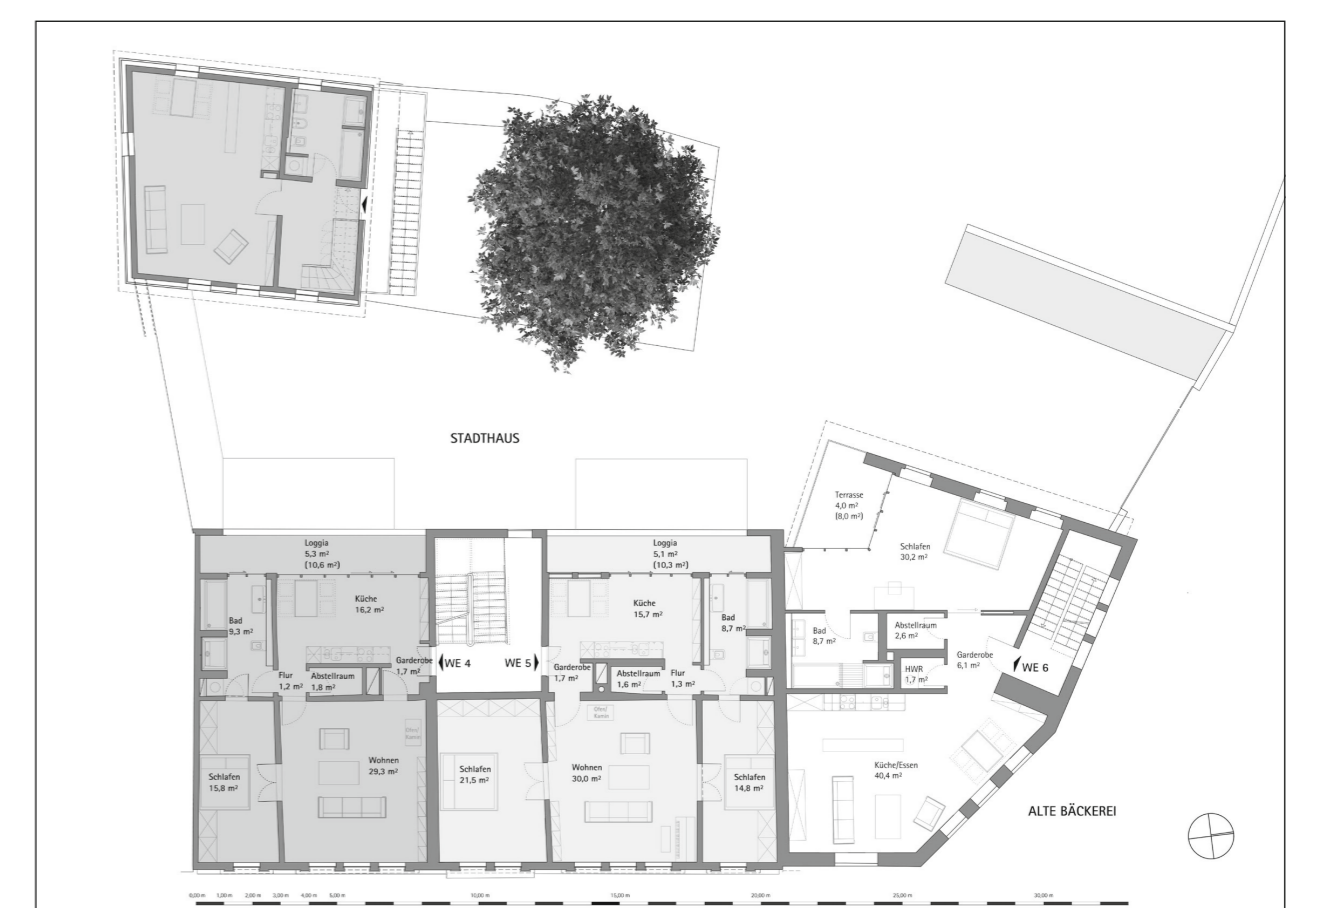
STADTHAUS

Terrasse
4,0 m²
(8,0 m²)

Schlafen
30,2 m²

Loggia
5,3 m²
(10,6 m²)

Loggia
5,1 m²
(10,3 m²)

Bad
9,3 m²

Küche
16,2 m²

Küche
15,7 m²

Bad
8,7 m²

Bad
8,7 m²

Abstellraum
2,6 m²

Garderobe
6,1 m²

HWR
1,7 m²

Flur
1,2 m²

Abstellraum
1,8 m²

Garderobe
1,7 m²

WE 4

WE 5

Garderobe
1,7 m²

Abstellraum
1,6 m²

Flur
1,3 m²

WE 6

Ofen/
Kamin

Ofen/
Kamin

Schlafen
15,8 m²

Wohnen
29,3 m²

Schlafen
21,5 m²

Wohnen
30,0 m²

Schlafen
14,8 m²

Küche/Essen
40,4 m²

ALTE BÄCKEREI

0,00 m 1,00 m 2,00 m 3,00 m 4,00 m 5,00 m 10,00 m 15,00 m 20,00 m 25,00 m 30,00 m